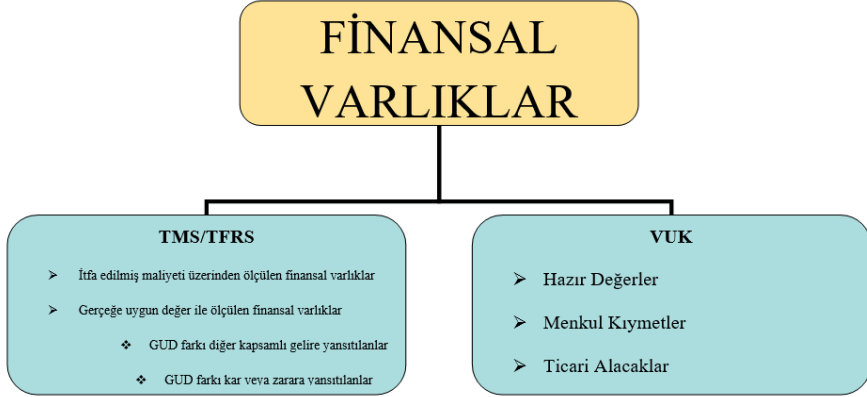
FİNANSAL VARLIKLAR

TMS/TFRS

İtfa edilmiş maliyeti üzerinden ölçülen finansal varlıklar

Gerçeğe uygun değer ile ölçülen finansal varlıklar

GUD farkı diğer kapsamlı gelire yansıtılanlar

GUD farkı kar veya zarara yansıtılanlar

VUK

Hazır Değerler

Menkul Kıymetler

Ticari Alacaklar